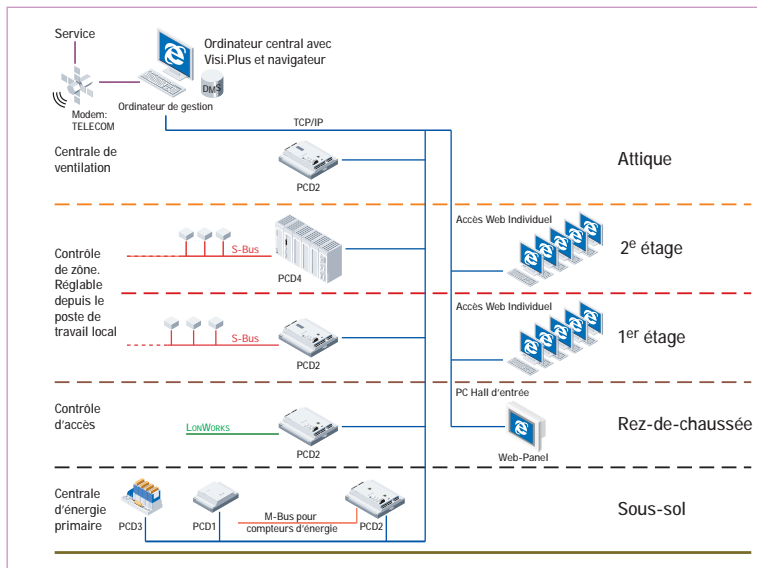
Service

Ordinateur central avec Visi.Plus et navigateur

DMS

Modem: TELECOM

Ordinateur de gestion

TCP/IP

Centrale de ventilation

PCD2

Attique

Accès Web Individuel

Contrôle de zône. Réglable depuis le poste de travail local

S-Bus

PCD4

2$^{e}$ étage

Accès Web Individuel

S-Bus

PCD2

1$^{er}$ étage

PC Hall d'entrée

Contrôle d'accès

LonWorks

PCD2

Rez-de-chaussée

Web-Panel

Centrale d'énergie primaire

PCD3

PCD1

M-Bus pour compteurs d'énergie

PCD2

Sous-sol